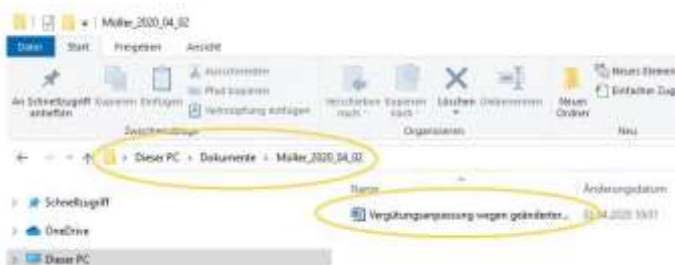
Müller_2020_04_02

Datei Start Freigeben Ansicht

An Schnellzugriff anheften Kopieren Einfügen Ausschneiden Pfad kopieren Verknüpfung einfügen

Zwischenablage

Verschieben nach Kopieren nach Löschen Umbenennen

Organisieren

Neuer Ordner Neues Element Einfacher Zug

Neu

Dieser PC › Dokumente › Müller_2020_04_02

Schnellzugriff

OneDrive

Dieser PC

Name

Änderungsdatum

Vergütungsanpassung wegen geänderter...

02.04.2020 10:01